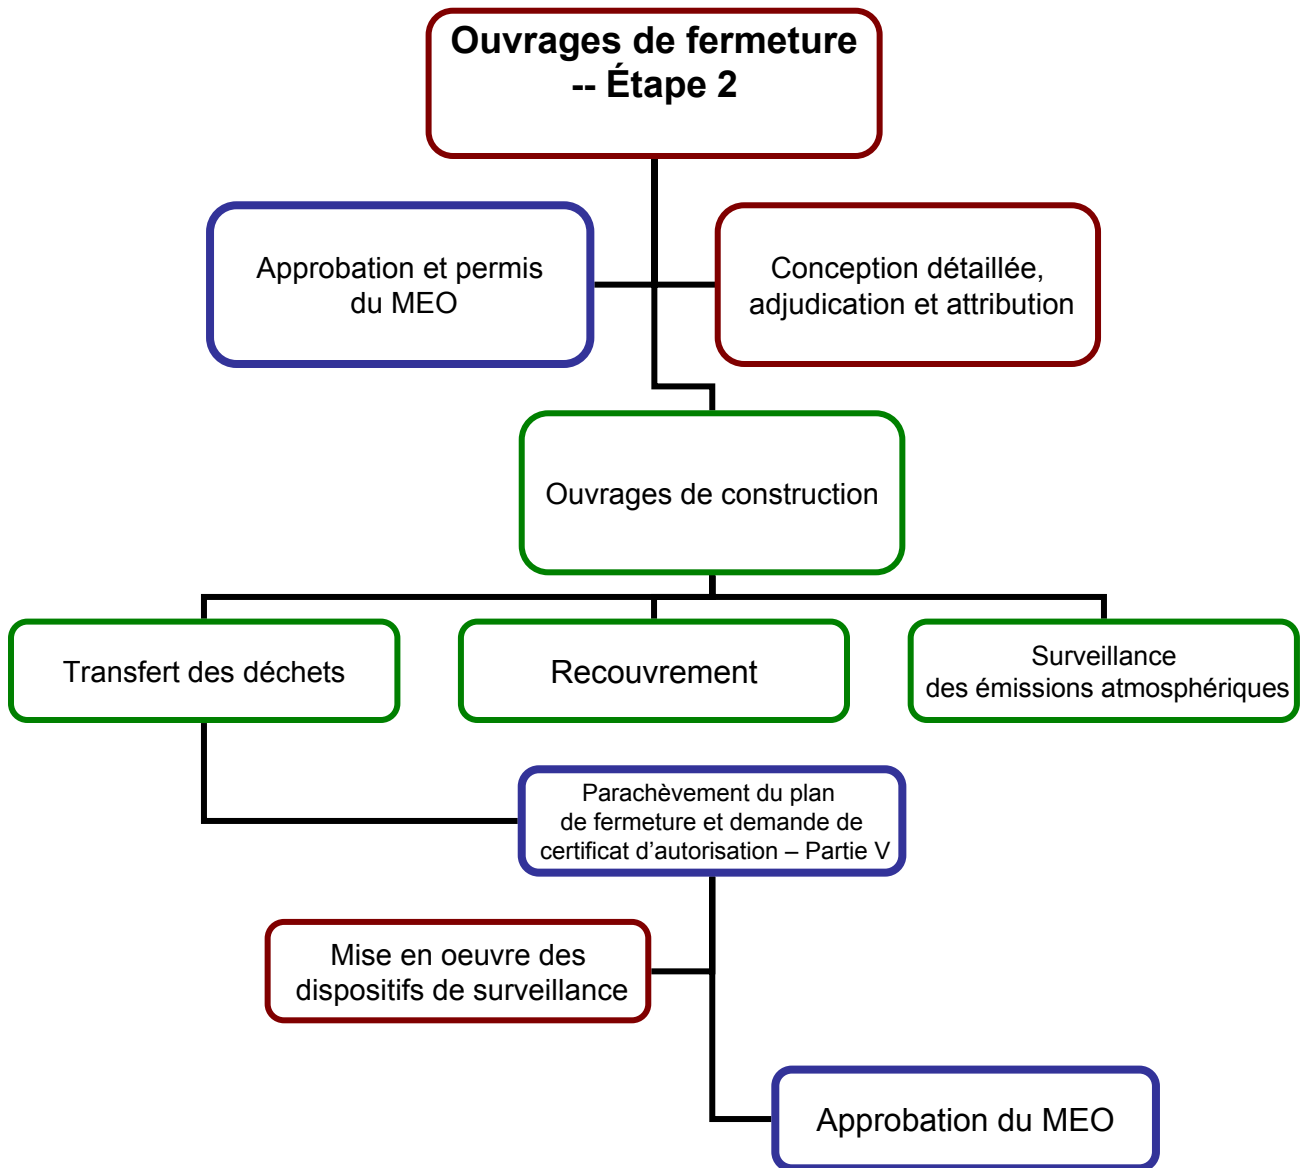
Ouvrages de fermeture -- Étape 2

Approbation et permis du MEO

Conception détaillée, adjudication et attribution

Ouvrages de construction

Transfert des déchets

Recouvrement

Surveillance des émissions atmosphériques

Parachèvement du plan de fermeture et demande de certificat d’autorisation – Partie V

Mise en oeuvre des dispositifs de surveillance

Approbation du MEO